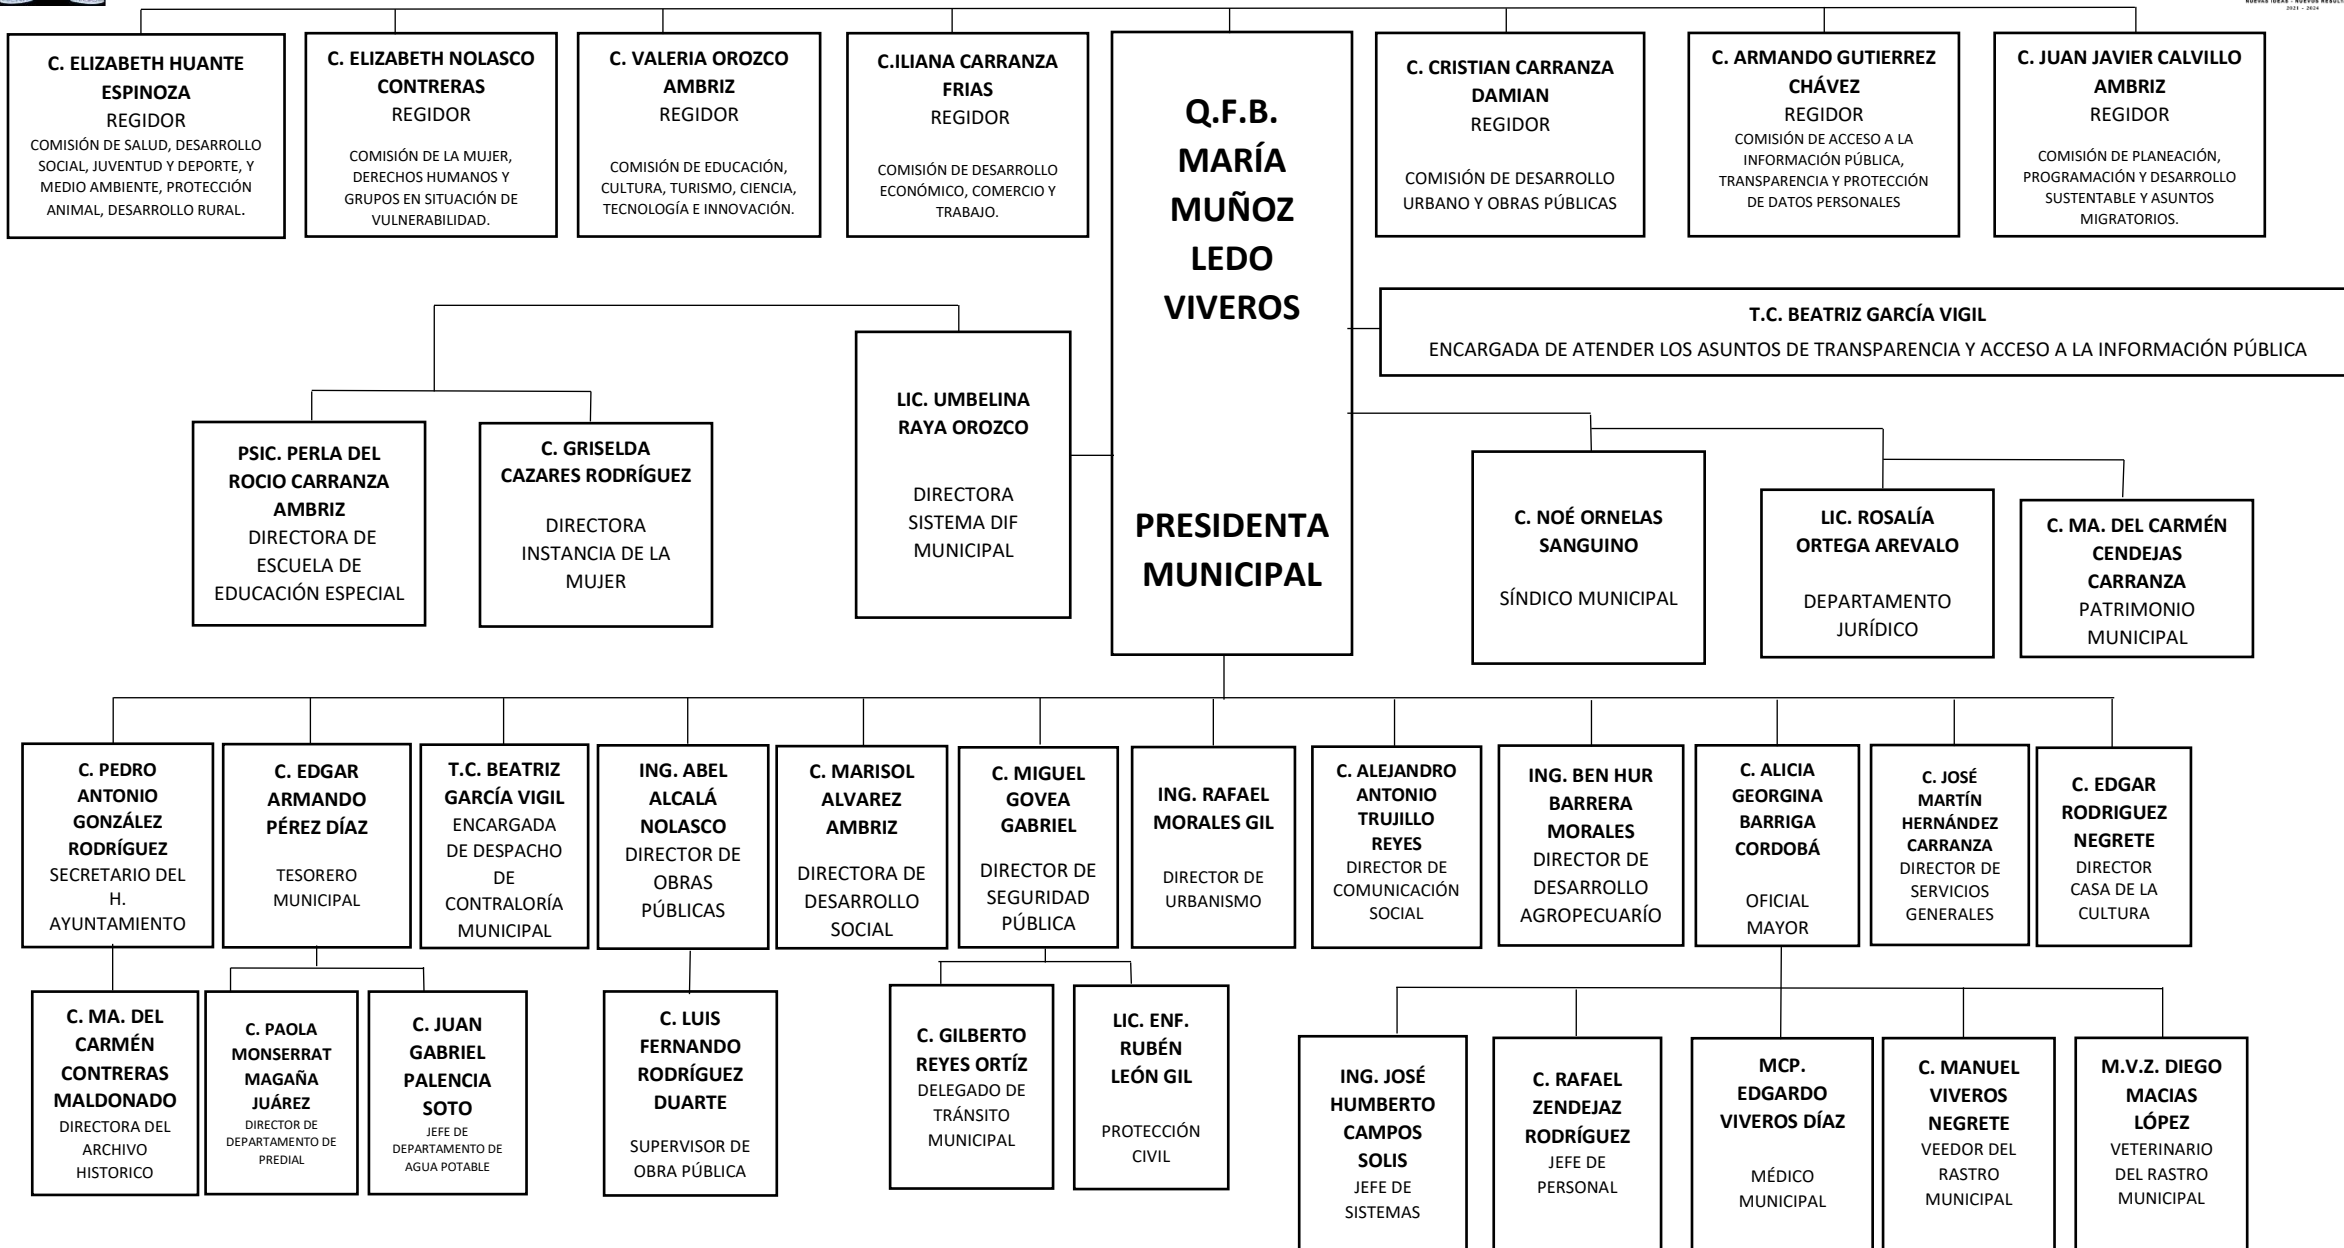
C. ELIZABETH HUANTE ESPINOZA
REGIDOR
COMISIÓN DE SALUD, DESARROLLO SOCIAL, JUVENTUD Y DEPORTE, Y MEDIO AMBIENTE, PROTECCIÓN ANIMAL, DESARROLLO RURAL.

C. ELIZABETH NOLASCO CONTRERAS
REGIDOR
COMISIÓN DE LA MUJER, DERECHOS HUMANOS Y GRUPOS EN SITUACIÓN DE VULNERABILIDAD.

C. VALERIA OROZCO AMBRIZ
REGIDOR
COMISIÓN DE EDUCACIÓN, CULTURA, TURISMO, CIENCIA, TECNOLOGÍA E INNOVACIÓN.

C.ILIANA CARRANZA FRIAS
REGIDOR
COMISIÓN DE DESARROLLO ECONÓMICO, COMERCIO Y TRABAJO.

Q.F.B. MARÍA MUÑOZ LEDO VIVEROS
PRESIDENTA MUNICIPAL

C. CRISTIAN CARRANZA DAMIAN
REGIDOR
COMISIÓN DE DESARROLLO URBANO Y OBRAS PÚBLICAS

C. ARMANDO GUTIERREZ CHÁVEZ
REGIDOR
COMISIÓN DE ACCESO A LA INFORMACIÓN PÚBLICA, TRANSPARENCIA Y PROTECCIÓN DE DATOS PERSONALES

C. JUAN JAVIER CALVILLO AMBRIZ
REGIDOR
COMISIÓN DE PLANEACIÓN, PROGRAMACIÓN Y DESARROLLO SUSTENTABLE Y ASUNTOS MIGRATORIOS.

T.C. BEATRIZ GARCÍA VIGIL
ENCARGADA DE ATENDER LOS ASUNTOS DE TRANSPARENCIA Y ACCESO A LA INFORMACIÓN PÚBLICA

PSIC. PERLA DEL ROCIO CARRANZA AMBRIZ
DIRECTORA DE ESCUELA DE EDUCACIÓN ESPECIAL

C. GRISELDA CAZARES RODRÍGUEZ
DIRECTORA INSTANCIA DE LA MUJER

LIC. UMBELINA RAYA OROZCO
DIRECTORA SISTEMA DIF MUNICIPAL

C. NOÉ ORNELAS SANGUINO
SÍNDICO MUNICIPAL

LIC. ROSALÍA ORTEGA AREVALO
DEPARTAMENTO JURÍDICO

C. MA. DEL CARMÉN CENDEJAS CARRANZA
PATRIMONIO MUNICIPAL

C. PEDRO ANTONIO GONZÁLEZ RODRÍGUEZ
SECRETARIO DEL H. AYUNTAMIENTO

C. EDGAR ARMANDO PÉREZ DÍAZ
TESORERO MUNICIPAL

T.C. BEATRIZ GARCÍA VIGIL
ENCARGADA DE DESPACHO DE CONTRALORÍA MUNICIPAL

ING. ABEL ALCALÁ NOLASCO
DIRECTOR DE OBRAS PÚBLICAS

C. MARISOL ALVAREZ AMBRIZ
DIRECTORA DE DESARROLLO SOCIAL

C. MIGUEL GOVEA GABRIEL
DIRECTOR DE SEGURIDAD PÚBLICA

ING. RAFAEL MORALES GIL
DIRECTOR DE URBANISMO

C. ALEJANDRO ANTONIO TRUJILLO REYES
DIRECTOR DE COMUNICACIÓN SOCIAL

ING. BEN HUR BARRERA MORALES
DIRECTOR DE DESARROLLO AGROPECUARÍO

C. ALICIA GEORGINA BARRIGA CORDOBÁ
OFICIAL MAYOR

C. JOSÉ MARTÍN HERNÁNDEZ CARRANZA
DIRECTOR DE SERVICIOS GENERALES

C. EDGAR RODRIGUEZ NEGRETE
DIRECTOR CASA DE LA CULTURA

C. MA. DEL CARMÉN CONTRERAS MALDONADO
DIRECTORA DEL ARCHIVO HISTORICO

C. PAOLA MONSERRAT MAGAÑA JUÁREZ
DIRECTOR DE DEPARTAMENTO DE PREDIAL

C. JUAN GABRIEL PALENCIA SOTO
JEFE DE DEPARTAMENTO DE AGUA POTABLE

C. LUIS FERNANDO RODRÍGUEZ DUARTE
SUPERVISOR DE OBRA PÚBLICA

C. GILBERTO REYES ORTÍZ
DELEGADO DE TRÁNSITO MUNICIPAL

LIC. ENF. RUBÉN LEÓN GIL
PROTECCIÓN CIVIL

ING. JOSÉ HUMBERTO CAMPOS SOLIS
JEFE DE SISTEMAS

C. RAFAEL ZENDEJAZ RODRÍGUEZ
JEFE DE PERSONAL

MCP. EDGARDO VIVEROS DÍAZ
MÉDICO MUNICIPAL

C. MANUEL VIVEROS NEGRETE
VEEDOR DEL RASTRO MUNICIPAL

M.V.Z. DIEGO MACIAS LÓPEZ
VETERINARIO DEL RASTRO MUNICIPAL